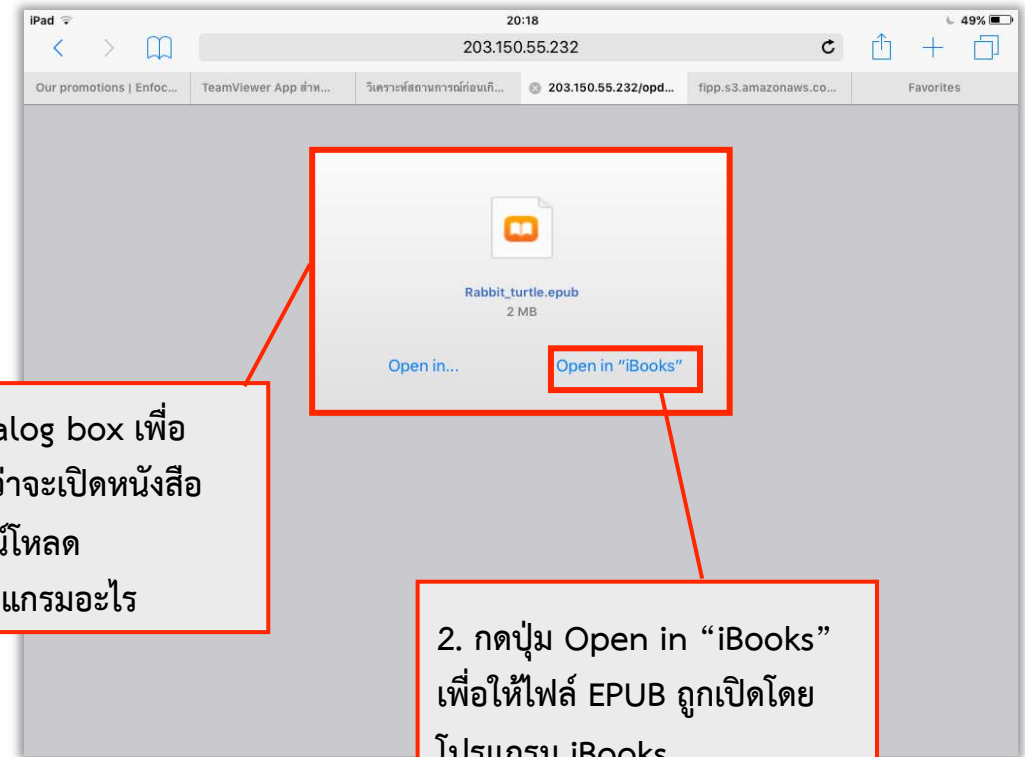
iPad

20:18

49%

203.150.55.232

Our promotions | Enfoc...

TeamViewer App สำห...

วิเคราะห์สถานการณ์ก่อนเกิ...

203.150.55.232/opd...

fipp.s3.amazonaws.co...

Favorites

Rabbit_turtle.epub

2 MB

Open in...

Open in "iBooks"

alog box เพื่อ

ว่าจะเปิดหนังสือ

น์โหลด

แกรมอะไร

2. กดปุ่ม Open in "iBooks" เพื่อให้ไฟล์ EPUB ถูกเปิดโดย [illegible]